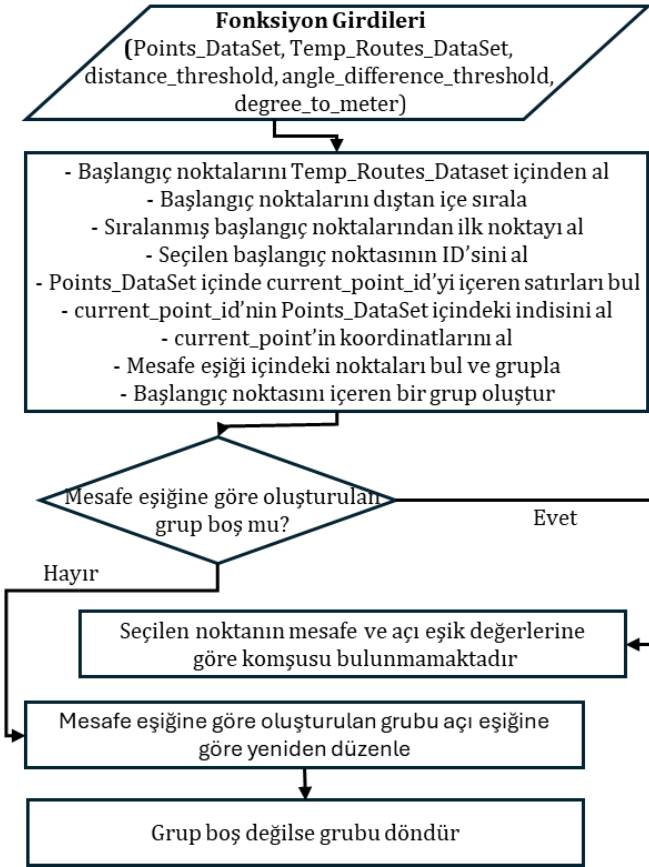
**Fonksiyon Girdileri**
(Points_DataSet, Temp_Routes_DataSet, distance_threshold, angle_difference_threshold, degree_to_meter)

- Başlangıç noktalarını Temp_Routes_Dataset içinden al
- Başlangıç noktalarını dıştan içe sırala
- Sıralanmış başlangıç noktalarından ilk noktayı al
- Seçilen başlangıç noktasının ID'sini al
- Points_DataSet içinde current_point_id'yi içeren satırları bul
- current_point_id'nin Points_DataSet içindeki indisini al
- current_point'in koordinatlarını al
- Mesafe eşiği içindeki noktaları bul ve grupla
- Başlangıç noktasını içeren bir grup oluştur

Mesafe eşiğine göre oluşturulan grup boş mu?

Evet

Hayır

Seçilen noktanın mesafe ve açı eşik değerlerine göre komşusu bulunmamaktadır

Mesafe eşiğine göre oluşturulan grubu açı eşiğine göre yeniden düzenle

Grup boş değilse grubu döndür